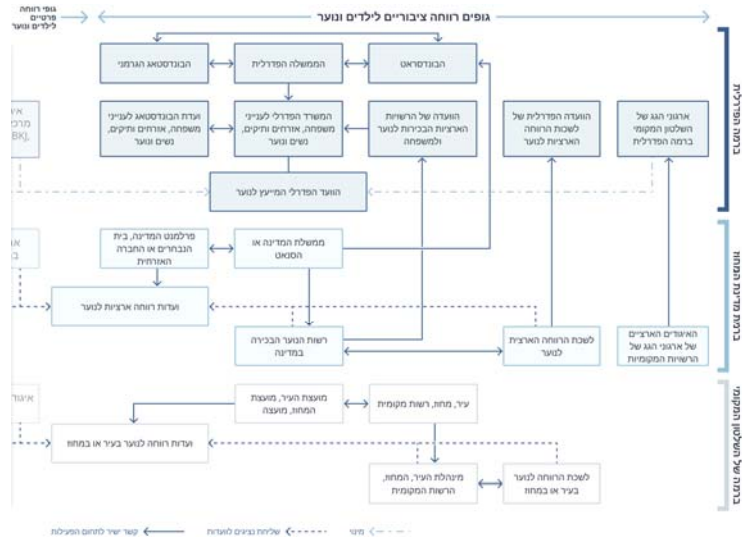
גופים רווחה ציבוריים לילדים ונוער

גופי רווחה פרטיים לילדים ונוער

ברמה הפדרלית

הבונדסטאג הגרמני

הממשלה הפדרלית

הבונדסראט

ועדת הבונדסטאג לענייני משפחה, אזרחים ותיקים, נשים ונוער

המשרד הפדרלי לענייני משפחה, אזרחים ותיקים, נשים ונוער

הוועדה של הרשויות הארציות הבכירות לנוער ולמשפחה

הוועדה הפדרלית של לשכת הרווחה הארצית לנוער

ארגוני הגג של השלטון המקומי ברמה הפדרלית

הוועד הפדרלי המייעץ לנוער

ברמת מדינות המדינה

פרלמנט המדינה, בית הנבחרים או החברה האזרחית

ממשלת המדינה או הסנאט

ועדות רווחה ארציות לנוער

רשות הנוער הבכירה במדינה

לשכת הרווחה הארצית לנוער

האיגודים הארציים של ארגוני הגג של הרשויות המקומיות

ברמה המקומית של המחוז

מועצת העיר, מועצת המחוז, מועצה

עיר, מחוז, רשות מקומית

ועדות רווחה לנוער בעיר או במחוז

מינהלת העיר, המחוז, הרשות המקומית

לשכת הרווחה לנוער בעיר או במחוז

קשר ישיר לתחום הפעילות

שליחת נציגים לוועדות

מינוי

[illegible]